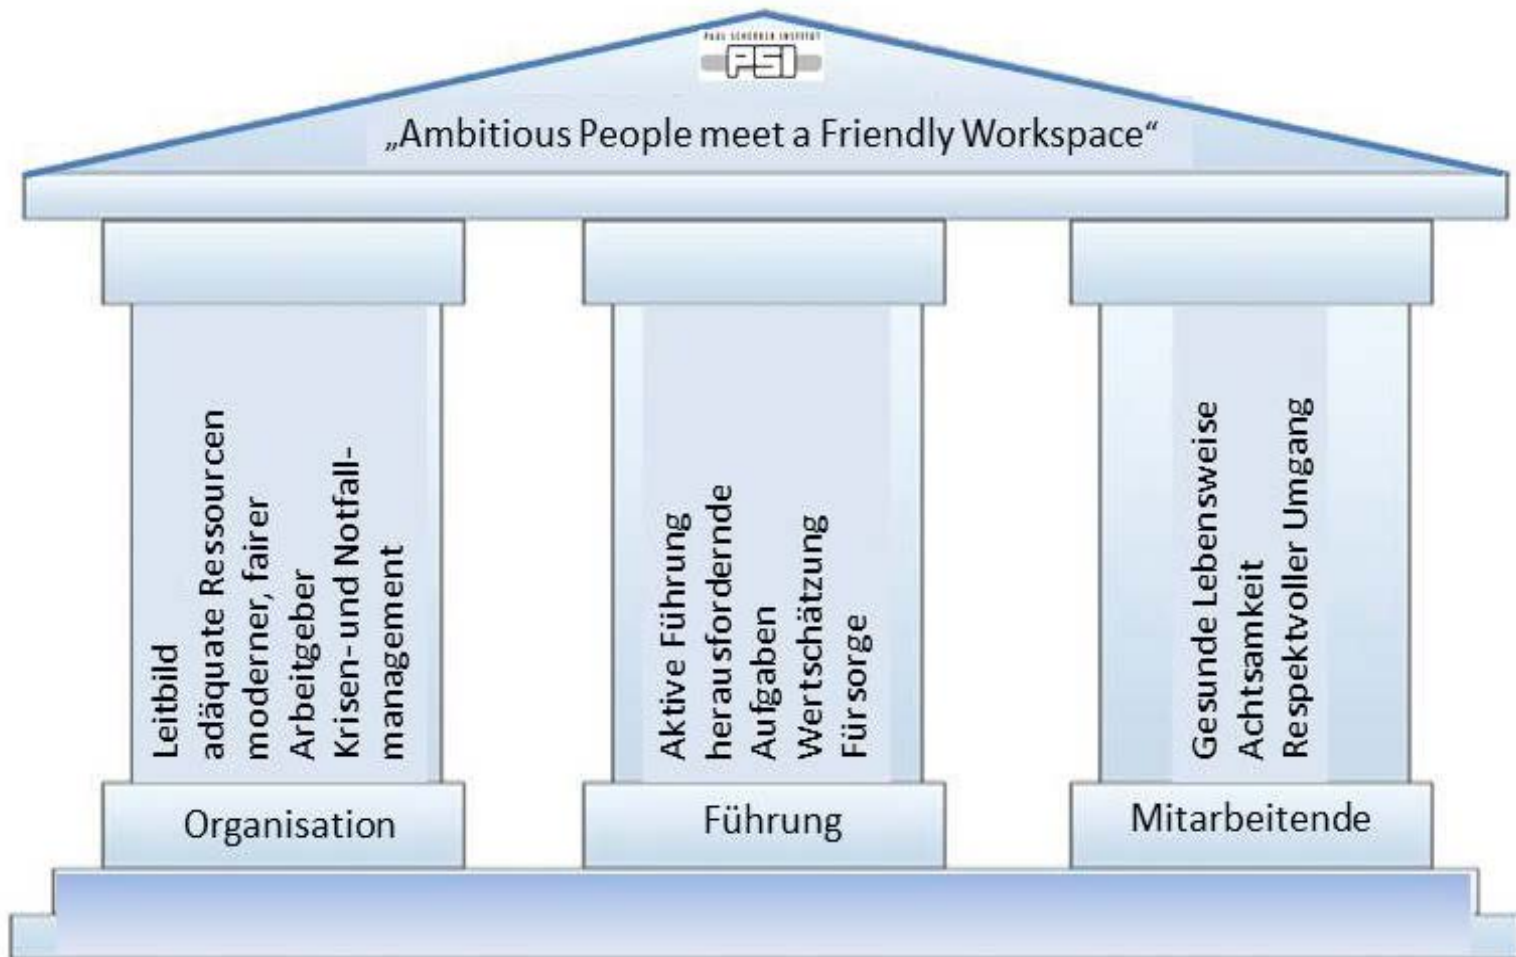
PAUL SCHERRER INSTITUT
PSI

„Ambitious People meet a Friendly Workspace“

Leitbild
adäquate Ressourcen
moderner, fairer Arbeitgeber
Krisen- und Notfallmanagement

Organisation

Aktive Führung
herausfordernde Aufgaben
Wertschätzung
Fürsorge

Führung

Gesunde Lebensweise
Achtsamkeit
Respektvoller Umgang

Mitarbeitende